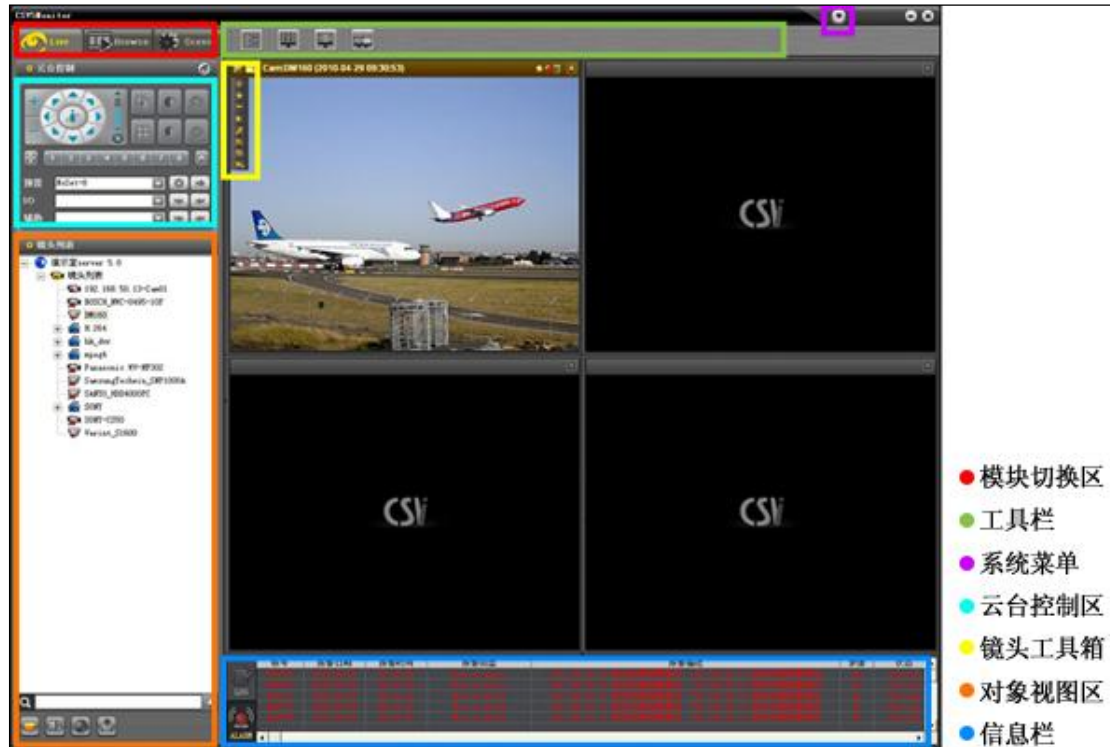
CSVMonitor

Live Browse Scene

云台控制

预置 Relief-0

IO

辅助

镜头列表

演示版server 5.0

镜头列表

192.168.50.13-Cam01

BOSCH_VMC-0495-1CF

DM160

H.264

hk_dvr

mpeg4

Panasonic WV-NP302

SamsungTechwin_SNP1000A

SANYO_HDD4000PC

SONY

SONY-C200

Vacist_D3600

Cam:DM160 (2010.04.29 09:30:53)

CSV

CSV

CSV

ALARM

●模块切换区
●工具栏
●系统菜单
●云台控制区
●镜头工具箱
●对象视图区
●信息栏